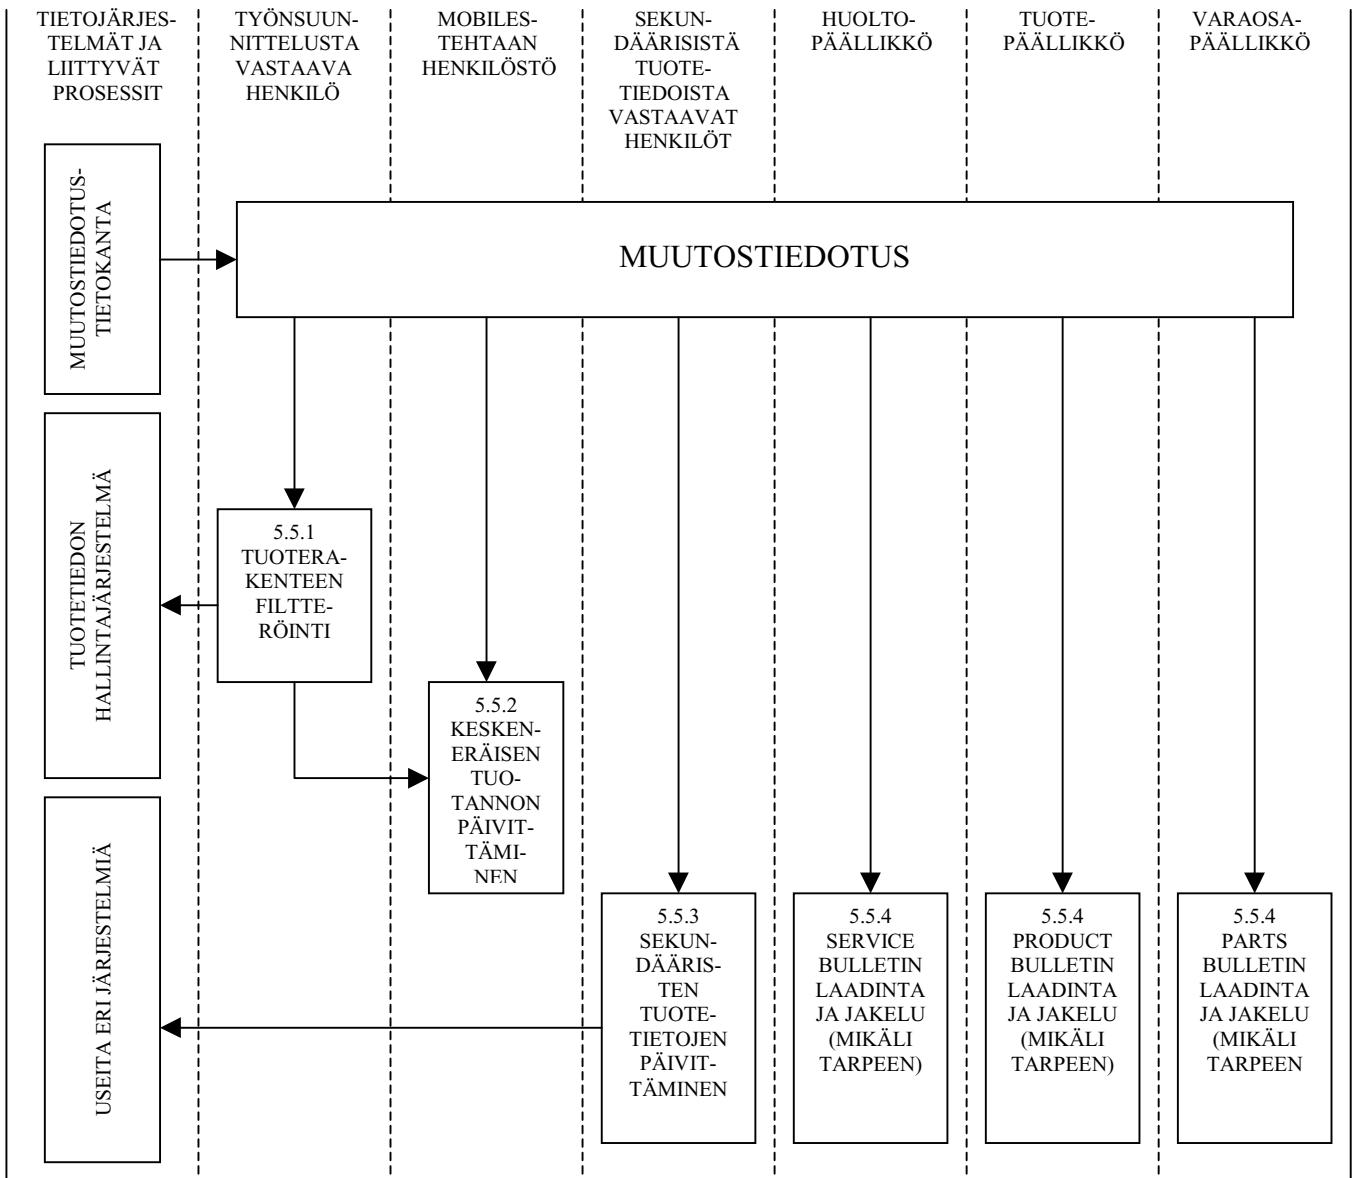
TIETOJÄRJESTELMÄT JA LIITTYVÄT PROSESSIT

TYÖNSUUNNITTELUSTA VASTAAVA HENKILÖ

MOBILESTEHTAAN HENKILÖSTÖ

SEKUNDÄÄRISISTÄ TUOTETIEDOISTA VASTAAVAT HENKILÖT

HUOLTOPÄÄLLIKKÖ

TUOTEPÄÄLLIKKÖ

VARAOSAPÄÄLLIKKÖ

MUUTOSTIEDOTUSTIETOKANTA

MUUTOSTIEDOTUS

TUOTETIEDON HALLINTAJÄRJESTELMÄ

5.5.1 TUOTERAKENTEEN FILTTERÖINTI

5.5.2 KESKENERÄISEN TUOTANNON PÄIVITTÄMINEN

USEITA ERI JÄRJESTELMIÄ

5.5.3 SEKUNDÄÄRISTEN TUOTETIETOJEN PÄIVITTÄMINEN

5.5.4 SERVICE BULLETIN LAADINTA JA JAKELU (MIKÄLI TARPEEN)

5.5.4 PRODUCT BULLETIN LAADINTA JA JAKELU (MIKÄLI TARPEEN)

5.5.4 PARTS BULLETIN LAADINTA JA JAKELU (MIKÄLI TARPEEN